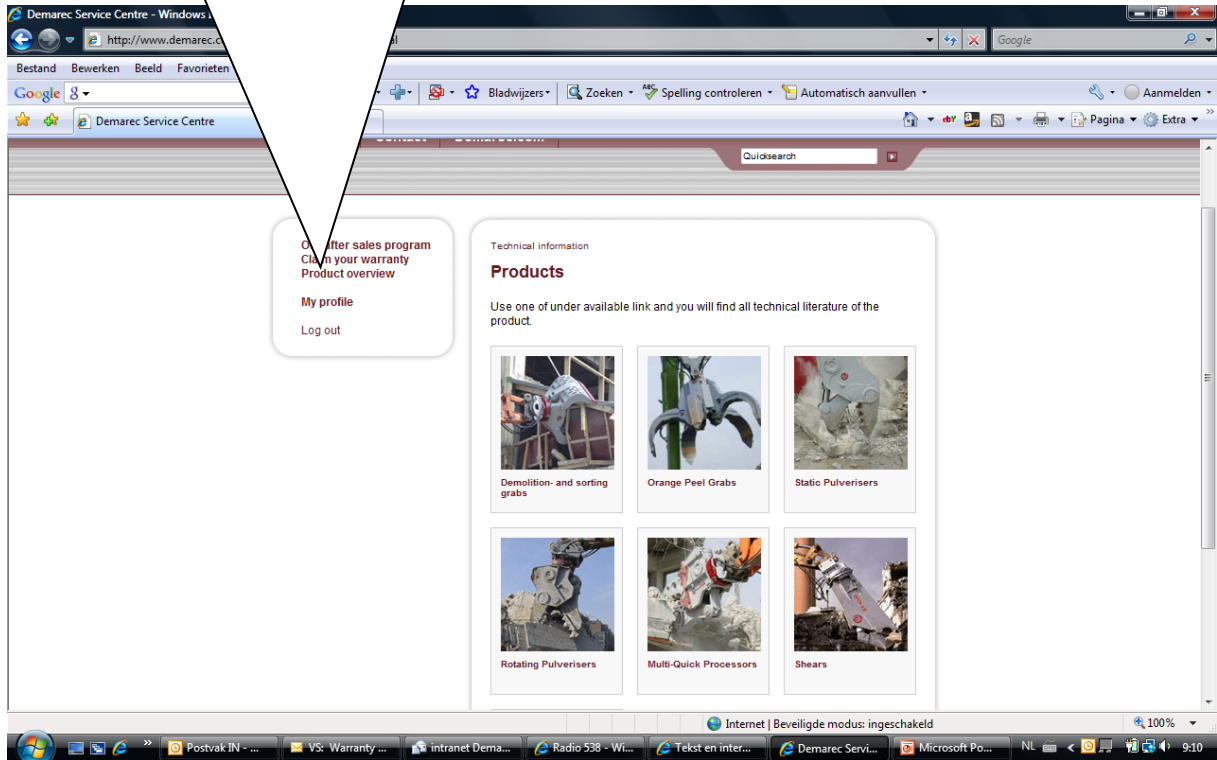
Demarec Service Centre - Windows

http://www.demarec.c l

Google

Bestand Bewerken Beeld Favorieten

Google 8

Bladwijzers Zoeken Spelling controleren Automatisch aanvullen Aanmelden

Demarec Service Centre

Pagina Extra

Quicksearch

O after sales program
Cla m your warranty
Product overview

My profile

Log out

Technical information

Products

Use one of under available link and you will find all technical literature of the product.

Demolition- and sorting grabs

Orange Peel Grabs

Static Pulverisers

Rotating Pulverisers

Multi-Quick Processors

Shears

Internet | Beveiligde modus: ingeschakeld

100%

Postvak IN - ...

VS: Warranty ...

intranet Dema...

Radio 538 - Wi...

Tekst en inter...

Demarec Servi...

Microsoft Po...

NL

9:10